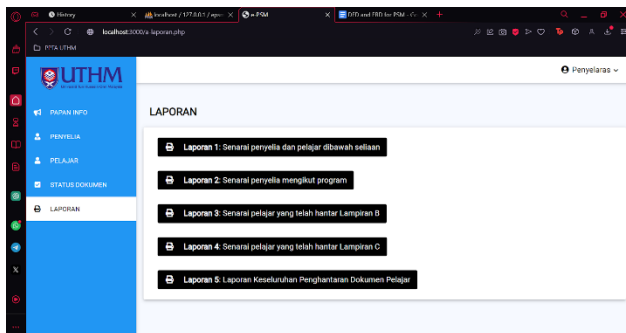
History
localhost / 127.0.0.1 / epsm
e-PSM
DFD and ERD for PSM - Go
localhost:3000/e-laporan.php
PITA UTHM
UTHM
Penyelaras
PAPAN INFO
PENYELIA
PELAJAR
STATUS DOKUMEN
LAPORAN
LAPORAN
Laporan 1: Senarai penyelia dan pelajar dibawah seliaan
Laporan 2: Senarai penyelia mengikut program
Laporan 3: Senarai pelajar yang telah hantar Lampiran B
Laporan 4: Senarai pelajar yang telah hantar Lampiran C
Laporan 5: Laporan Keseluruhan Penghantaran Dokumen Pelajar